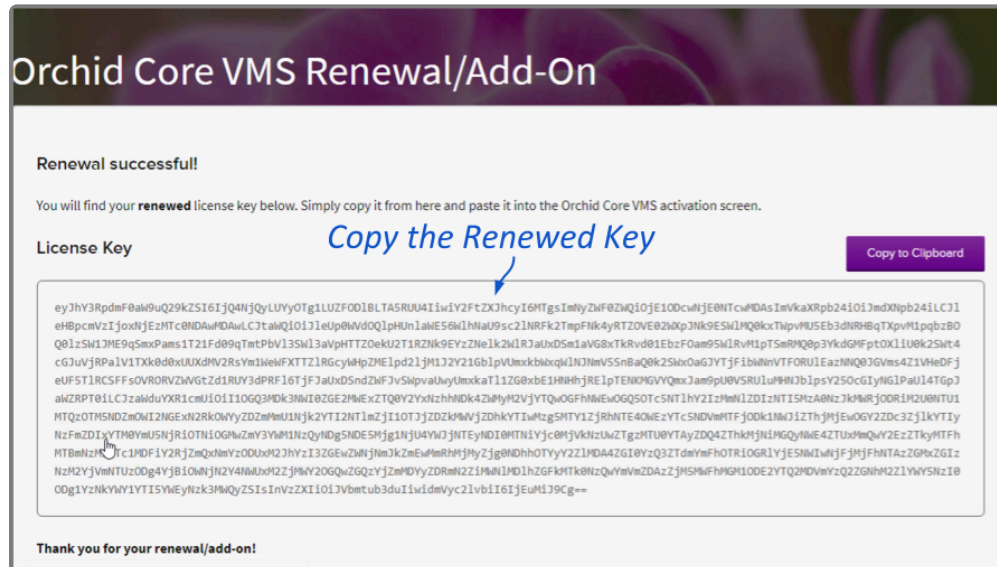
Orchid Core VMS Renewal/Add-On

Renewal successful!

You will find your **renewed** license key below. Simply copy it from here and paste it into the Orchid Core VMS activation screen.

License Key

Copy the Renewed Key

Copy to Clipboard

eyJhY3RpdmF0aW9uQ29kZSI6IjQ4NjQyLUYyOTg1LUZFODlBLTA5RUU4IiwiY2FtZXJhcyI6MTgsImNyZWF0ZWQiOjE1ODcwNjE0NTcwMDAsImVkaXRpb24iOiJmdXNpb24iLCJleHBpcmVzIjoxNjEzMTc0NDAwMDAwLCJtaWQiOiJleUp0WVdOQlpHUnlaWE56WlhNaU9sc2lNRFk2TmpFNk4yRTZOVE02WXpJNk9ESWlMQ0kxTWpvMU5Eb3dNRHBqTXpvM1pqbzBOQ0lzSW1JME9qSmxPams1T21Fd09qTmtPbVl3SWl3aVpHTTZOekU2T1RZNk9EYzZNelk2WlRJaUxDSm1aVG8xTkRvd01EbzFOam95WlRvM1pTSmRMQ0p3YkdGMFptOXliU0k2SWt4cGJuVjRPalV1TXk0d0xUUXdMV2RsYm1WeWFXTTZlRGcyWHpZMElpd2ljM1J2Y21GblpVUmxkbWxqWlNJNmV5SnBaQ0k2SWxOaGJYTjFibWNnVTFORUlEaENNQ0JGVms4ZiVHeDFjeUF5TlRCSFFFsOVRORVZWVGtZd1RUY3dPRFl6TjFJaUxDSndZWFJvSWpvaUwyUmxkaTl1ZG0xbE1HNHhjRElpTENKMGVYQmxJam9pU0VSRUluMHNJblpsY25OcGIyNiLCIsNGlPaUl4TGpJaWZRPT0iLCJzaWduYXR1cmUiOiI1OGQ3MDk3NWI0ZGE2MWExZTQ0Y2YxNzhhNDk4ZWMyM2VjYTQwOGFhNWEwOGQ5OTc5NTlhY2IzMmNlZDIzNTI5MzA0NzJkMWRjODRiM2U0NTU1MTQzOTM5NDZmOWI2NGExN2RkOWYyZDZmMmU1Njk2YTI2NTlmZjI1OTJjZDZkMWVjZDhkYTIwMzg5MTY1ZjRhNTE4OWEzYTc5NDVmMTFjODk1NWJiZThjMjEwOGY2ZDc3ZjlkYTIyNzFmZDIxYTM0YmU5NjRiOTNiOGMwZmY3YWM1NzQyNDg5NDE5Mjg1NjU4YWJjNTEyNDI0MTNiYjc0MjVkNzUwZTgzMTU0YTAyZDQ4ZThkMjNiMGQyNWE4ZTUxMmQwY2EzZTkyMTFhMTBmNzM5YTc1MDFiY2RjZmQxNmYzODUxM2JhYzI3ZGEwZWNjNmJkZmEwMmRhMjMyZjg0NDhhOTYyY2ZlMDA4ZGI0YzQ3ZTdmYmFhOTRiOGRlYjE5NWIwNjFjMjFhNTAzZGMxZGIzNzM2YjVmNTUzODg4YjBiOWNjN2Y4NWUxM2ZjMWY2OGQwZGQzYjZmMDYyZDRmN2ZiMWNlMDlhZGFkMTk0NzQwYmVmZDAzZjM5MWFhMGM1ODE2YTQ2MDVmYzQ2ZGNhM2ZlYWY5NzI0ODg1YzNkYWY1YTI5YWEyNzk3MWQyZSIsInVzZXIiOiJVbmtub3duIiwidmVyc2lvbiI6IjEuMiJ9Cg==

Thank you for your renewal/add-on!